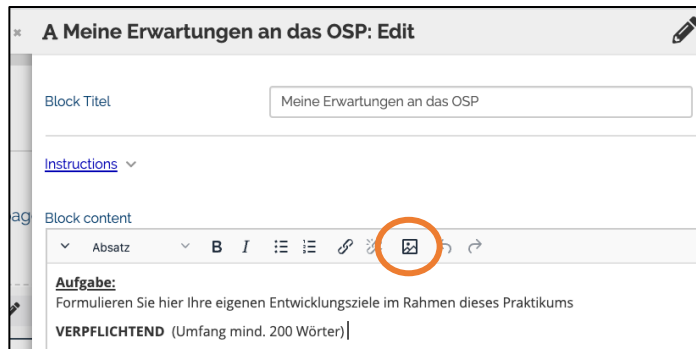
× A Meine Erwartungen an das OSP: Edit

Block Titel

Meine Erwartungen an das OSP

Instructions

ag

Block content

Absatz B I

Aufgabe:
Formulieren Sie hier Ihre eigenen Entwicklungsziele im Rahmen dieses Praktikums

VERPFLICHTEND (Umfang mind. 200 Wörter)